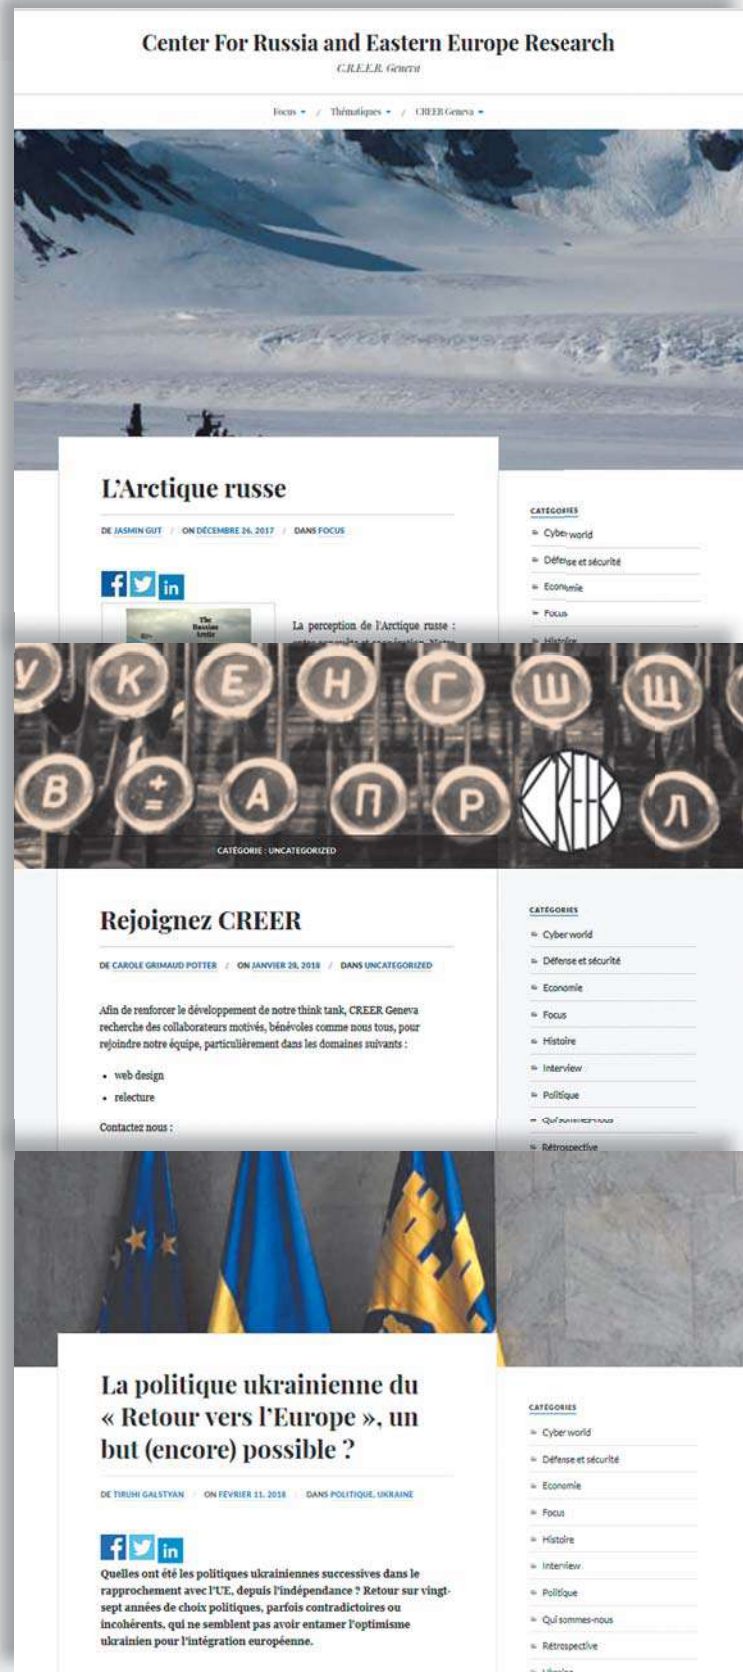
Center For Russia and Eastern Europe Research

C.R.E.E.R. Geneva

Focus ▾ / Thématiques ▾ / CREER Geneva ▾

L'Arctique russe

DE JASMIN GUT / ON DÉCEMBRE 26, 2017 / DANS FOCUS

The Russian Arctic

La perception de l'Arctique russe : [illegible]

CATÉGORIES
Cyber world
Défense et sécurité
Economie
Focus
Histoire

У К Е Н Г Ш Щ
В ± А П Р Л

CREER

CATÉGORIE : UNCATEGORIZED

Rejoignez CREER

DE CAROLE GRIMAUD POTTER / ON JANVIER 28, 2018 / DANS UNCATEGORIZED

Afin de renforcer le développement de notre think tank, CREER Geneva recherche des collaborateurs motivés, bénévoles comme nous tous, pour rejoindre notre équipe, particulièrement dans les domaines suivants :

- web design
- relecture

Contactez nous :

CATÉGORIES
Cyber world
Défense et sécurité
Economie
Focus
Histoire
Interview
Politique
Qui sommes-nous
Rétrospective

La politique ukrainienne du « Retour vers l'Europe », un but (encore) possible ?

DE TIRUHI GALSTYAN / ON FÉVRIER 11, 2018 / DANS POLITIQUE, UKRAINE

Quelles ont été les politiques ukrainiennes successives dans le rapprochement avec l'UE, depuis l'indépendance ? Retour sur vingt-sept années de choix politiques, parfois contradictoires ou incohérents, qui ne semblent pas avoir entamer l'optimisme ukrainien pour l'intégration européenne.

CATÉGORIES
Cyber world
Défense et sécurité
Economie
Focus
Histoire
Interview
Politique
Qui sommes-nous
Rétrospective
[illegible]